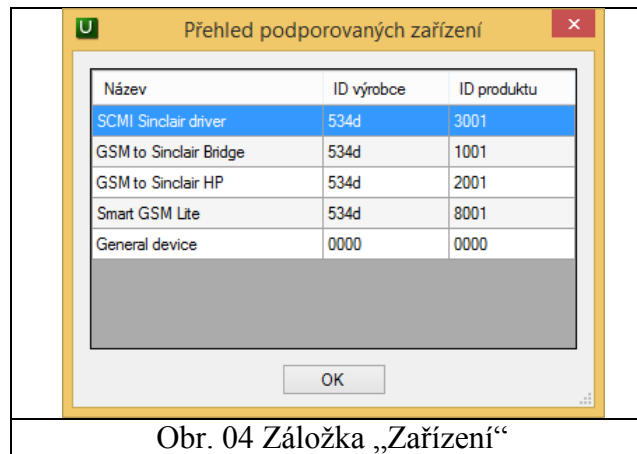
U Přehled podporovaných zařízení ×

| Název | ID výrobce | ID produktu |
|---|---|---|
| SCMI Sinclair driver | 534d | 3001 |
| GSM to Sinclair Bridge | 534d | 1001 |
| GSM to Sinclair HP | 534d | 2001 |
| Smart GSM Lite | 534d | 8001 |
| General device | 0000 | 0000 |

OK

Obr. 04 Záložka „Zařízení“